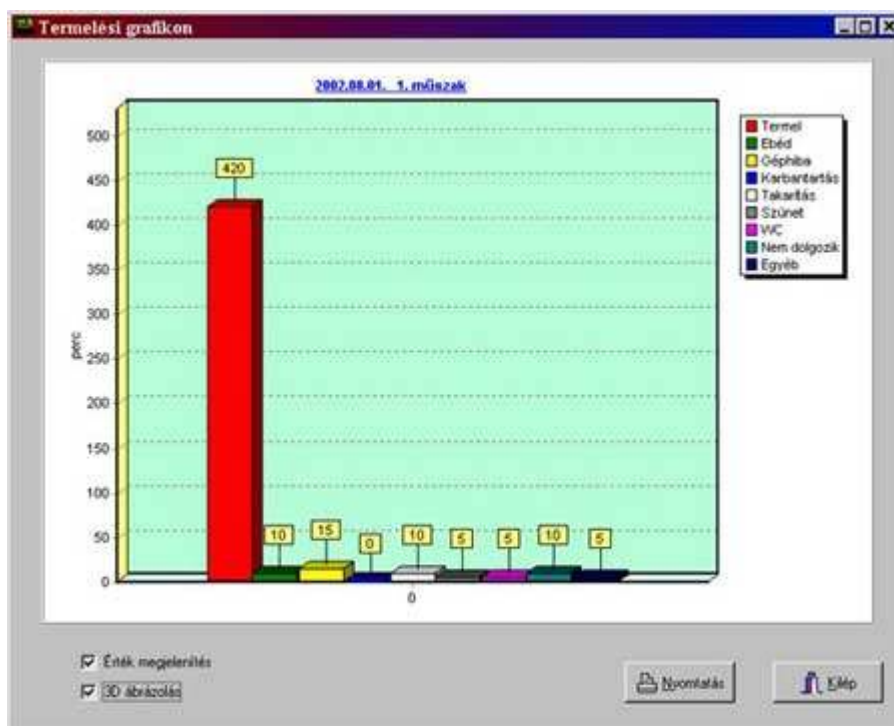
Termelési grafikon

2002.08.01. 1. műszak

500
450
400
350
300
250
200
150
100
50
0

perc

420
10
15
0
10
5
5
10
5

0

Termel
Ebéd
Géphiba
Karbantartás
Takarítás
Szünet
WC
Nem dolgozik
Egyéb

Érték megjelenítés
3D ábrázolás

Nyomtatás
Kilép